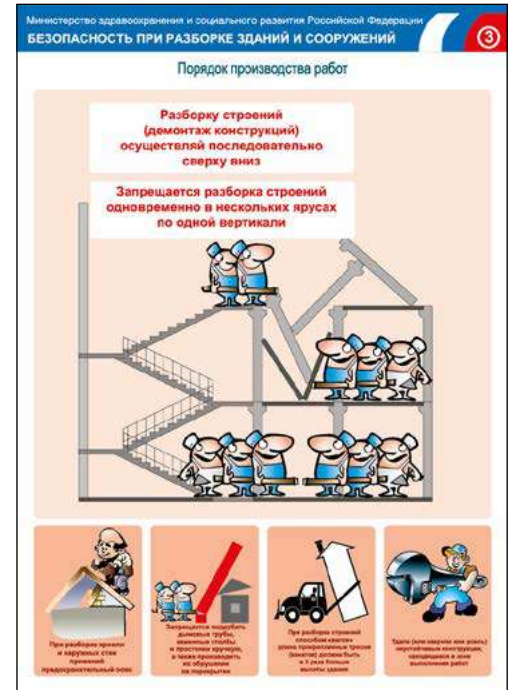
Министерство здравоохранения и социального развития Российской Федерации
БЕЗОПАСНОСТЬ ПРИ РАЗБОРКЕ ЗДАНИЙ И СООРУЖЕНИЙ
3

Порядок производства работ

Разборку строений (демонтаж конструкций) осуществляй последовательно сверху вниз

Запрещается разборка строений одновременно в нескольких ярусах по одной вертикали

При разборке кровли и наружных стен применяй предохранительный пояс

Запрещается подрубать дымовые трубы, каменные столбы и простенки вручную, а также производить их обрушение на перекрытия

При разборке строений способом канатов длина прикрепленных тросов (канатов) должна быть в 3 раза больше высоты здания

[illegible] неустойчивые конструкции, находящиеся в зоне выполнения работ